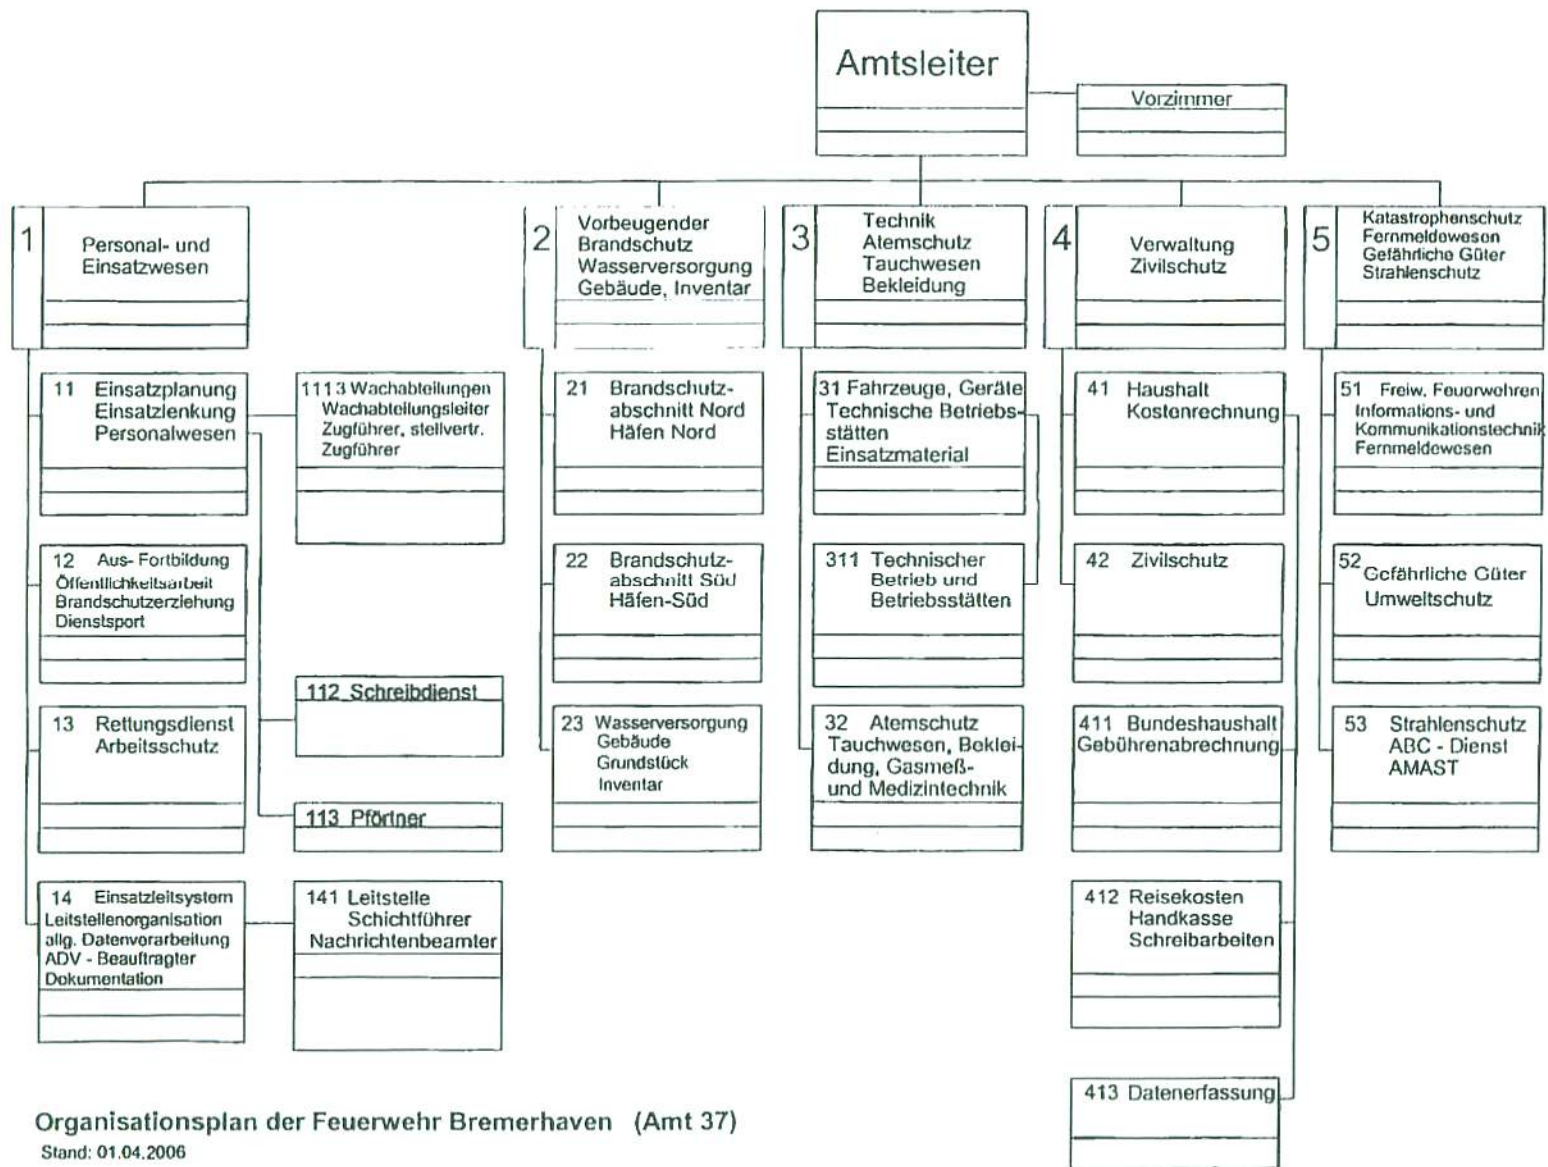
Amtsleiter

Vorzimmer

1 Personal- und Einsatzwesen

2 Vorbeugender Brandschutz Wasserversorgung Gebäude, Inventar

3 Technik Atemschutz Tauchwesen Bekleidung

4 Verwaltung Zivilschutz

5 Katastrophenschutz Fernmeldewesen Gefährliche Güter Strahlenschutz

11 Einsatzplanung Einsatzlenkung Personalwesen

111 3 Wachabteilungen Wachabteilungsleiter Zugführer, stellvertr. Zugführer

21 Brandschutzabschnitt Nord Häfen Nord

31 Fahrzeuge, Geräte Technische Betriebsstätten Einsatzmaterial

41 Haushalt Kostenrechnung

51 Freiw. Feuerwehren Informations- und Kommunikationstechnik Fernmeldewesen

12 Aus- Fortbildung Öffentlichkeitsarbeit Brandschutzerziehung Dienstsport

22 Brandschutzabschnitt Süd Häfen-Süd

311 Technischer Betrieb und Betriebsstätten

42 Zivilschutz

52 Gefährliche Güter Umweltschutz

112 Schreibdienst

13 Rettungsdienst Arbeitsschutz

23 Wasserversorgung Gebäude Grundstück Inventar

32 Atemschutz Tauchwesen, Bekleidung, Gasmeß- und Medizintechnik

411 Bundeshaushalt Gebührenabrechnung

53 Strahlenschutz ABC - Dienst AMAST

113 Pförtner

14 Einsatzleitsystem Leitstellenorganisation allg. Datenvorarbeitung ADV - Beauftragter Dokumentation

141 Leitstelle Schichtführer Nachrichtenbeamter

412 Reisekosten Handkasse Schreibarbeiten

413 Datenerfassung

Organisationsplan der Feuerwehr Bremerhaven (Amt 37)
Stand: 01.04.2006